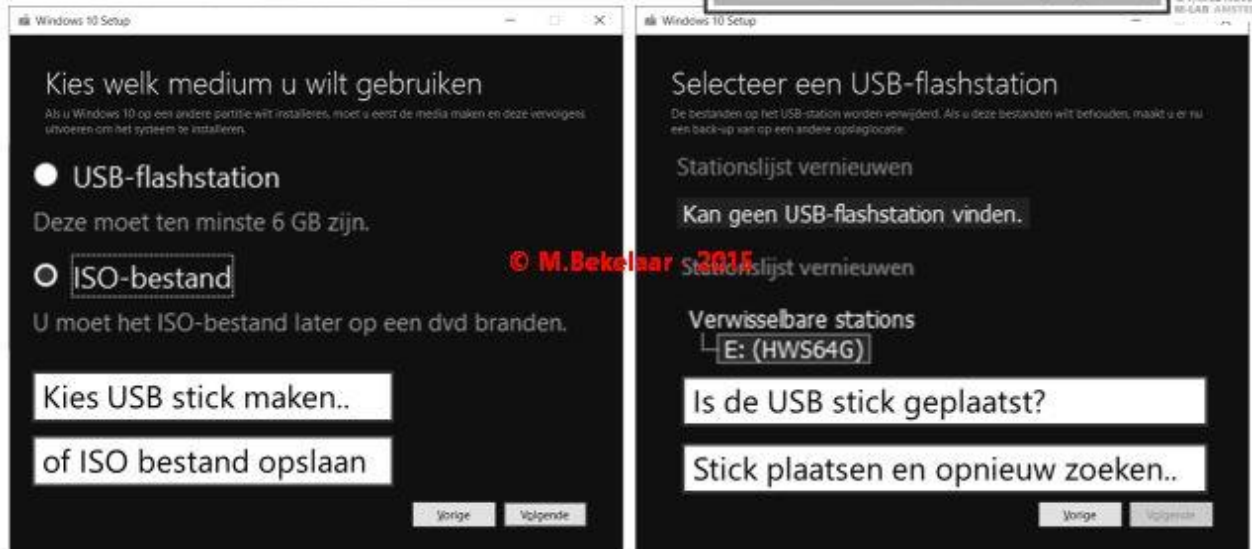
Windows 10 Setup

Kies welk medium u wilt gebruiken

Als u Windows 10 op een andere partitie wilt installeres, moet u eerst de media maken en deze vervolgens uitvoeren om het systeem te installeren.

USB-flashstation

Deze moet ten minste 6 GB zijn.

ISO-bestand

U moet het ISO-bestand later op een dvd branden.

Kies USB stick maken..

of ISO bestand opslaan

Vorige Volgende

Windows 10 Setup

Selecteer een USB-flashstation

De bestanden op het USB-station worden verwijderd. Als u deze bestanden wilt behouden, maakt u er nu een back-up van op een andere opslaglocatie.

Stationslijst vernieuwen

Kan geen USB-flashstation vinden.

© M.Bekelaar - 2015

Stationslijst vernieuwen

Verwisselbare stations

E: (HWS64G)

Is de USB stick geplaatst?

Stick plaatsen en opnieuw zoeken..

Vorige Volgende